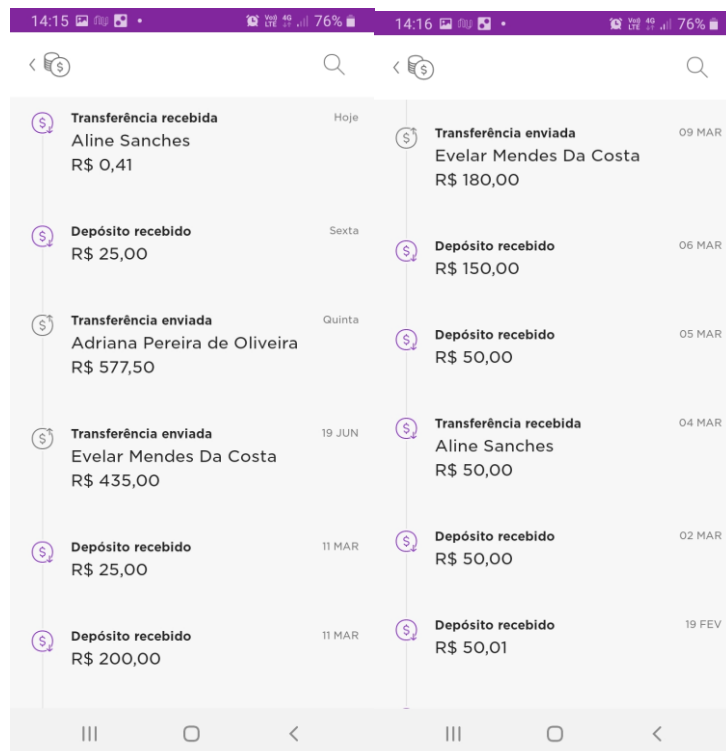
14:15 76%

Transferência recebida
Aline Sanches
R$ 0,41
Hoje

Depósito recebido
R$ 25,00
Sexta

Transferência enviada
Adriana Pereira de Oliveira
R$ 577,50
Quinta

Transferência enviada
Evelar Mendes Da Costa
R$ 435,00
19 JUN

Depósito recebido
R$ 25,00
11 MAR

Depósito recebido
R$ 200,00
11 MAR

14:16 76%

Transferência enviada
Evelar Mendes Da Costa
R$ 180,00
09 MAR

Depósito recebido
R$ 150,00
06 MAR

Depósito recebido
R$ 50,00
05 MAR

Transferência recebida
Aline Sanches
R$ 50,00
04 MAR

Depósito recebido
R$ 50,00
02 MAR

Depósito recebido
R$ 50,01
19 FEV